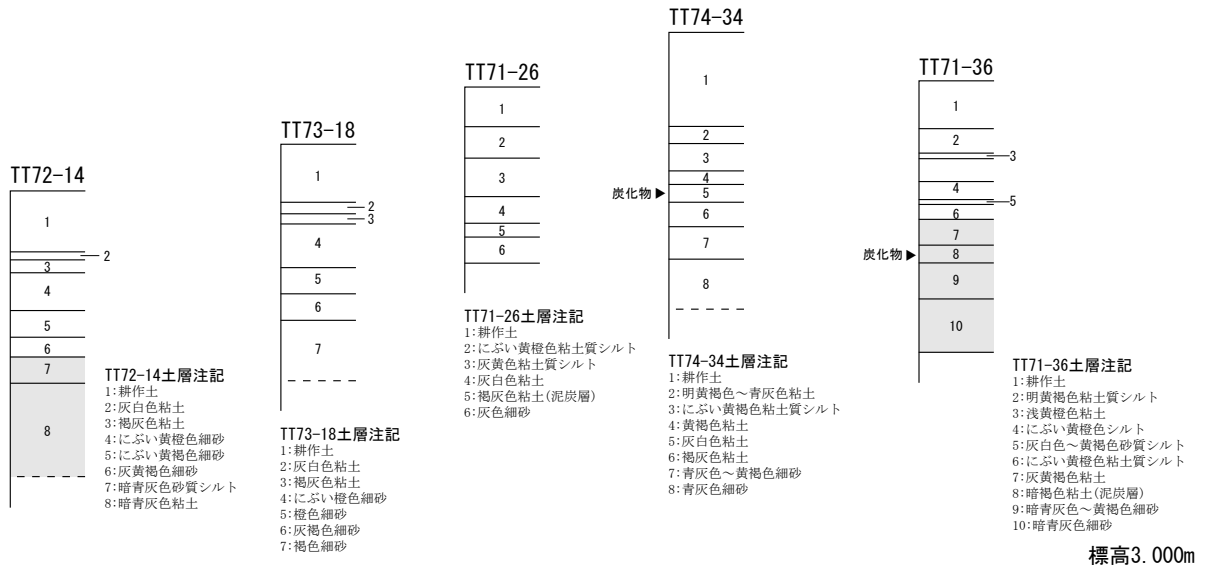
TT72-14

1
2
3
4
5
6
7
8

TT72-14土層注記
1:耕作土
2:灰白色粘土
3:褐灰色粘土
4:にぶい黄橙色細砂
5:にぶい黄褐色細砂
6:灰黄褐色細砂
7:暗青灰色砂質シルト
8:暗青灰色粘土

TT73-18

1
2
3
4
5
6
7

TT73-18土層注記
1:耕作土
2:灰白色粘土
3:褐灰色粘土
4:にぶい橙色細砂
5:橙色細砂
6:灰褐色細砂
7:褐色細砂

TT71-26

1
2
3
4
5
6

TT71-26土層注記
1:耕作土
2:にぶい黄橙色粘土質シルト
3:灰黄色粘土質シルト
4:灰白色粘土
5:褐灰色粘土(泥炭層)
6:灰色細砂

TT74-34

1
2
3
4
炭化物 ▶
5
6
7
8

TT74-34土層注記
1:耕作土
2:明黄褐色～青灰色粘土
3:にぶい黄褐色粘土質シルト
4:黄褐色粘土
5:灰白色粘土
6:褐灰色粘土
7:青灰色～黄褐色細砂
8:青灰色細砂

TT71-36

1
2
3
4
5
6
7
炭化物 ▶
8
9
10

TT71-36土層注記
1:耕作土
2:明黄褐色粘土質シルト
3:浅黄橙色粘土
4:にぶい黄橙色シルト
5:灰白色～黄褐色砂質シルト
6:にぶい黄橙色粘土質シルト
7:灰黄褐色粘土
8:暗褐色粘土(泥炭層)
9:暗青灰色～黄褐色細砂
10:暗青灰色細砂

標高3.000m